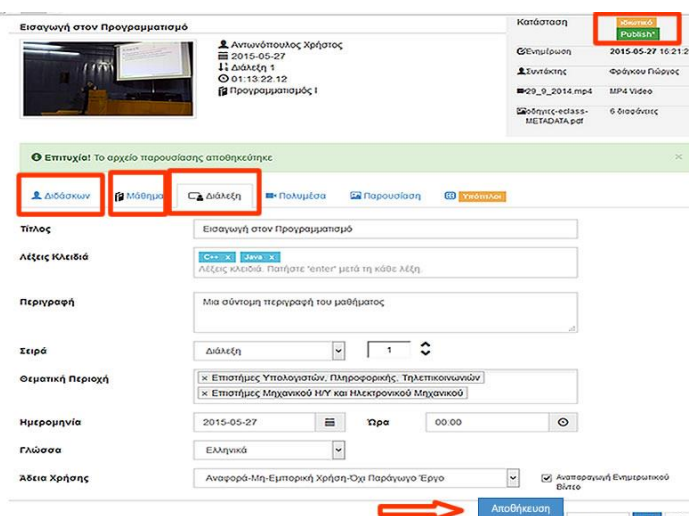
Εισαγωγή στον Προγραμματισμό

Αντωνόπουλος Χρήστος
2015-05-27
Διάλεξη 1
01:13:22.12
Προγραμματισμός Ι

Κατάσταση
Ιδιωτικό
Publish*

Ενημέρωση 2015-05-27 16:21:2
Συντάκτης Φράγκου Γιώργος
29_9_2014.mp4 MP4 Video
οδηγίες-eclass-METADATA.pdf 6 διαφάνειες

Επιτυχία! Το αρχείο παρουσίασης αποθηκεύτηκε

×

Διδάσκων
Μάθημα
Διάλεξη
Πολυμέσα
Παρουσίαση
Υπότιτλοι

Τίτλος
Εισαγωγή στον Προγραμματισμό

Λέξεις Κλειδιά
C++ × Java ×
Λέξεις κλειδιά. Πατήστε "enter" μετά τη κάθε λέξη.

Περιγραφή
Μια σύντομη περιγραφή του μαθήματος

Σειρά
Διάλεξη
1

Θεματική Περιοχή
× Επιστήμες Υπολογιστών, Πληροφορικής, Τηλεπικοινωνιών
× Επιστήμες Μηχανικού Η/Υ και Ηλεκτρονικού Μηχανικού

Ημερομηνία
2015-05-27
Ώρα
00:00

Γλώσσα
Ελληνικά

Άδεια Χρήσης
Αναφορά-Μη-Εμπορική Χρήση-Όχι Παράγωγο Έργο
Αναπαραγωγή Ενημερωτικού Βίντεο

Αποθήκευση